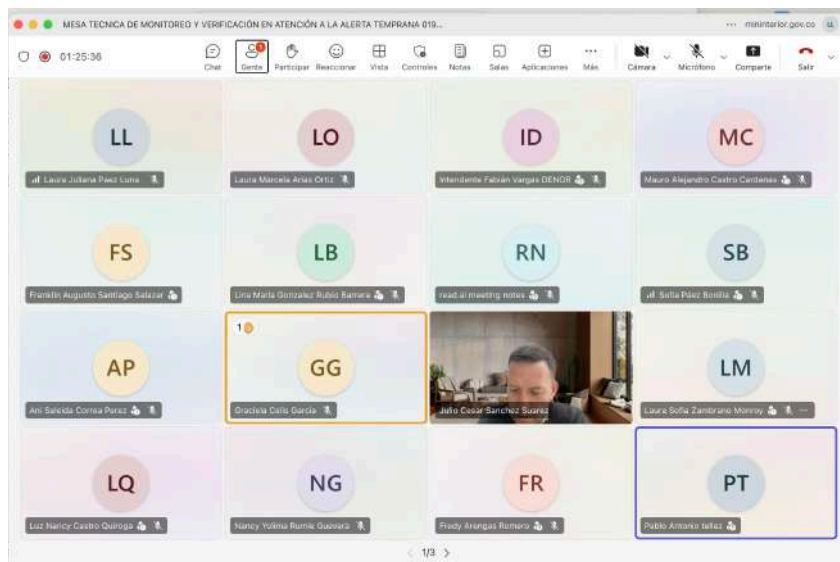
MESA TECNICA DE MONITOREO Y VERIFICACIÓN EN ATENCIÓN A LA ALERTA TEMPRANA 019...

mininterior.gov.co

01:25:36

Chat
Gente
Participar
Reaccionar
Vista
Controles
Notas
Salas
Aplicaciones
Más
Cámara
Micrófono
Compartir
Salir

LL
Laura Juliana Paez Luna

LO
Laura Marcela Arias Ortiz

ID
Intendente Fabián Vargas DENOR

MC
Mauro Alejandro Castro Cardenas

FS
Franklin Augusto Santiago Salazar

LB
Lina Maria Gonzalez Rubio Barrera

RN
read.ai meeting notes

SB
Sofia Páez Bonilla

AP
Ani Saleida Correa Perez

1
GG
Graciela Celis Garcia

Julio Cesar Sanchez Suarez

LM
Laura Sofia Zambrano Monroy

LQ
Luz Nancy Castro Quiroga

NG
Nancy Yolima Rumie Guevara

FR
Fredy Arengas Romero

PT
Pablo Antonio tellez

1/3